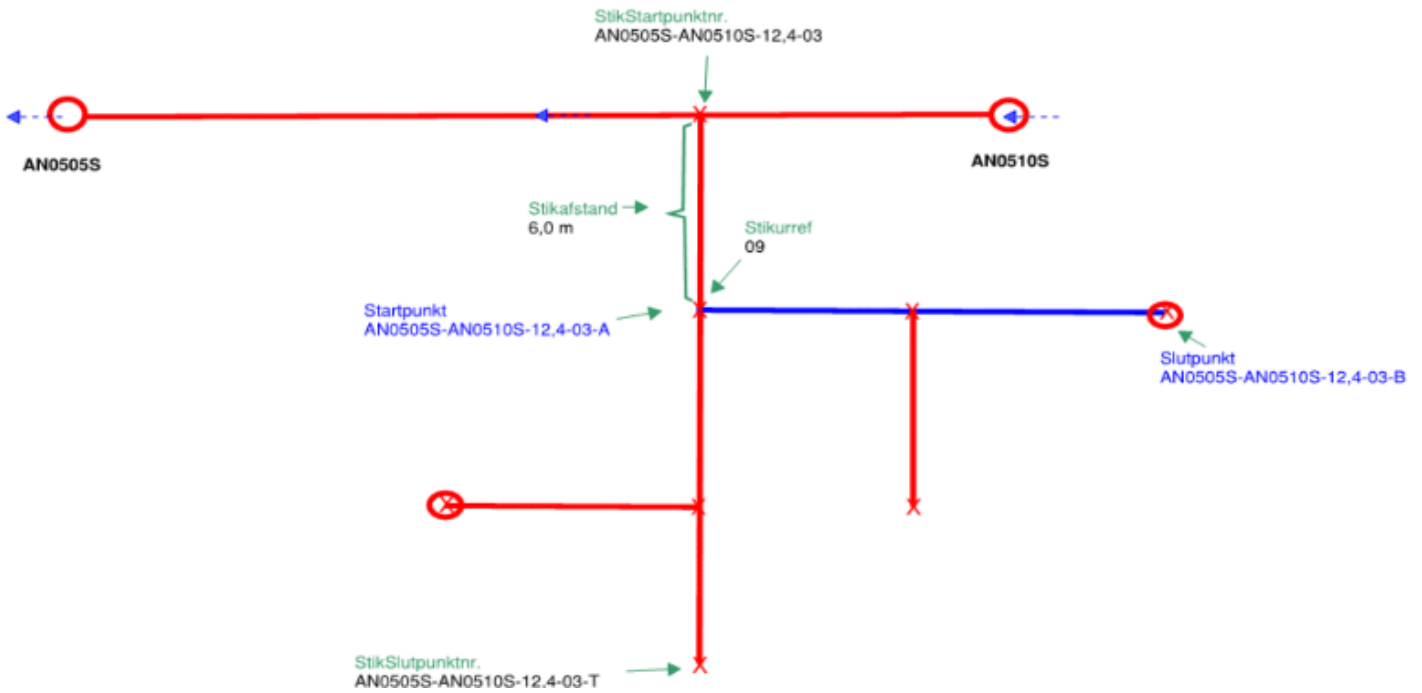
StikStartpunktnr.
AN0505S-AN0510S-12,4-03

AN0505S

AN0510S

Stikafstand
6,0 m

Stikurref
09

Startpunkt
AN0505S-AN0510S-12,4-03-A

Slutpunkt
AN0505S-AN0510S-12,4-03-B

StikSlutpunktnr.
AN0505S-AN0510S-12,4-03-T